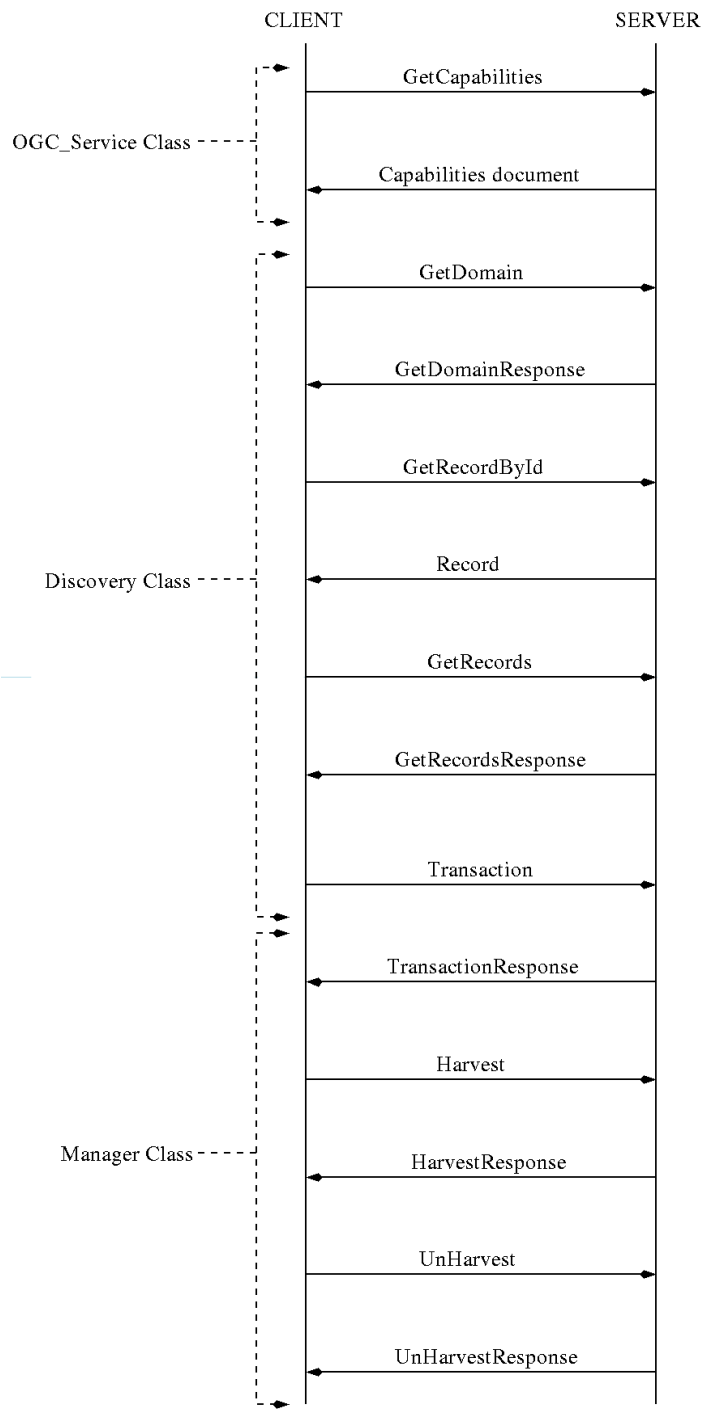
CLIENT

SERVER

OGC_Service Class

GetCapabilities

Capabilities document

Discovery Class

GetDomain

GetDomainResponse

GetRecordById

Record

GetRecords

GetRecordsResponse

Transaction

Manager Class

TransactionResponse

Harvest

HarvestResponse

UnHarvest

UnHarvestResponse